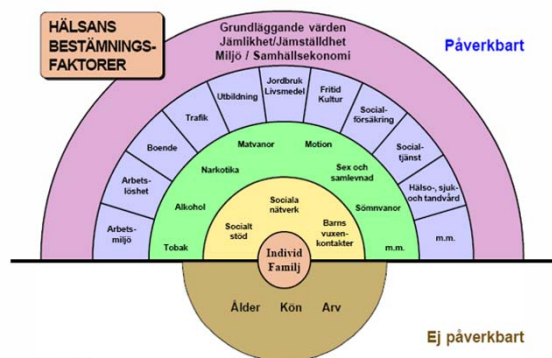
HÄLSANS BESTÄMNINGS-FAKTORER

Grundläggande värden
Jämlikhet/Jämställdhet
Miljö / Samhällsekonomi

Påverkbart

Arbets-miljö
Arbets-löshet
Boende
Trafik
Utbildning
Jordbruk Livsmedel
Fritid Kultur
Social-försäkring
Social-tjänst
Hälso-, sjuk- och tandvård
m.m.

Tobak
Alkohol
Narkotika
Matvanor
Motion
Sex och samlevnad
Sömnvanor
m.m.

Socialt stöd
Sociala nätverk
Barns vuxen-kontakter

Individ
Familj

Ålder
Kön
Arv

Ej påverkbart